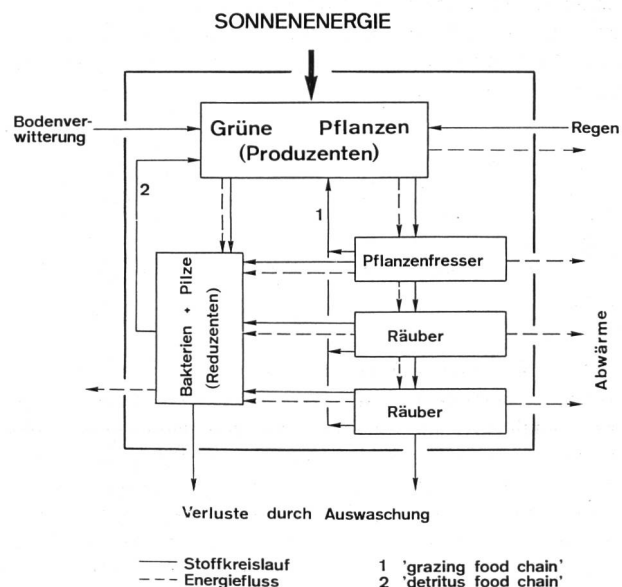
SONNENENERGIE

Bodenverwitterung

Grüne Pflanzen (Produzenten)

Regen

2

1

Pflanzenfresser

Bakterien + Pilze (Reduzenten)

Räuber

Abwärme

Räuber

Verluste durch Auswaschung

—— Stoffkreislauf
- - - Energiefluss

1 'grazing food chain'
2 'detritus food chain'